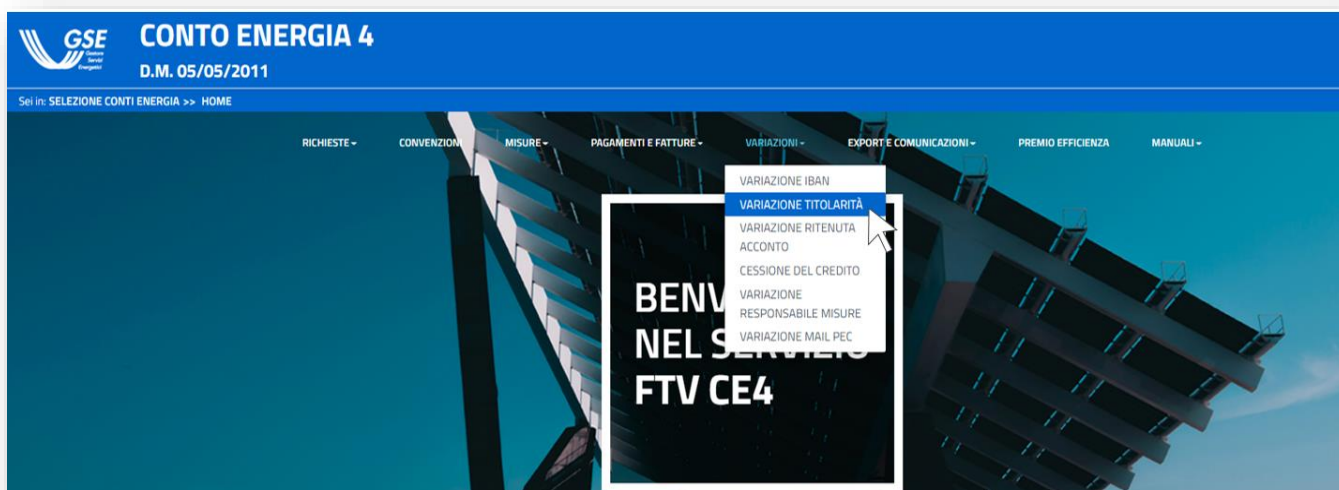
GSE Gestore Servizi Energetici

CONTO ENERGIA 4

D.M. 05/05/2011

Sei in: SELEZIONE CONTI ENERGIA >> HOME

RICHIESTE ▾ CONVENZIONI MISURE ▾ PAGAMENTI E FATTURE ▾ VARIAZIONI ▾ EXPORT E COMUNICAZIONI ▾ PREMIO EFFICIENZA MANUALI ▾

VARIAZIONE IBAN
VARIAZIONE TITOLARITÀ
VARIAZIONE RITENUTA ACCONTO
CESSIONE DEL CREDITO
VARIAZIONE RESPONSABILE MISURE
VARIAZIONE MAIL PEC

BENV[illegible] NEL S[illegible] FTV CE4